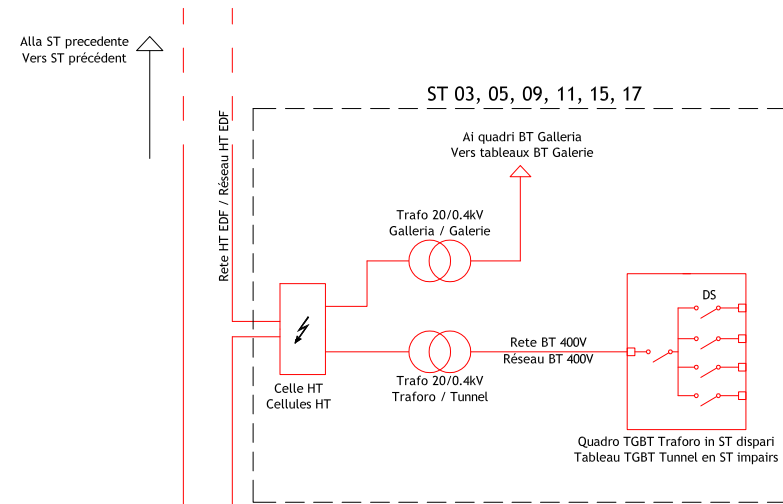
Alla ST precedente
Vers ST précédent

Rete HT EDF / Réseau HT EDF

ST 03, 05, 09, 11, 15, 17

Ai quadri BT Galleria
Vers tableaux BT Galerie

Trafo 20/0.4kV
Galleria / Galerie

DS

Rete BT 400V
Réseau BT 400V

Celle HT
Cellules HT

Trafo 20/0.4kV
Traforo / Tunnel

Quadro TGBT Traforo in ST dispari
Tableau TGBT Tunnel en ST impairs